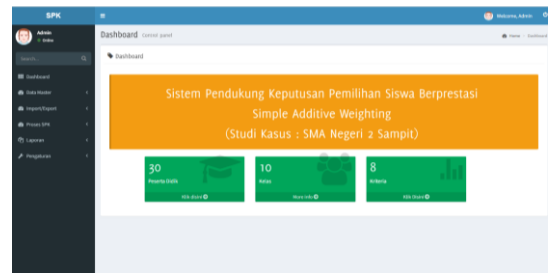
SPK

Admin
● Online

Search...

Dashboard
Data Master
Import/Export
Proses SPK
Laporan
Pengaturan

≡

Welcome, Admin

Dashboard Control panel

Home > Dashboard

Dashboard

Sistem Pendukung Keputusan Pemilihan Siswa Berprestasi
Simple Additive Weighting
(Studi Kasus : SMA Negeri 2 Sampit)

30
Peserta Didik
Kita disana

10
Kelas
More info

8
Kriteria
Kita disana